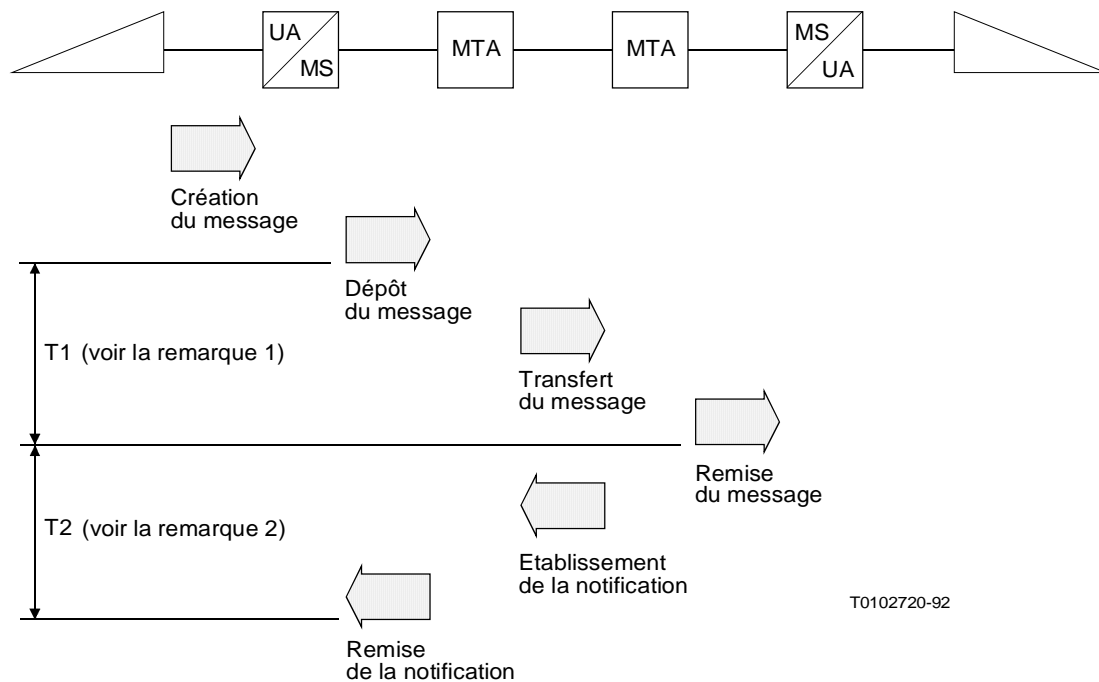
UA
MS

MTA

MTA

MS
UA

Création
du message

Dépôt
du message

T1 (voir la remarque 1)

Transfert
du message

Remise
du message

T2 (voir la remarque 2)

Etablissement
de la notification

T0102720-92

Remise
de la notification